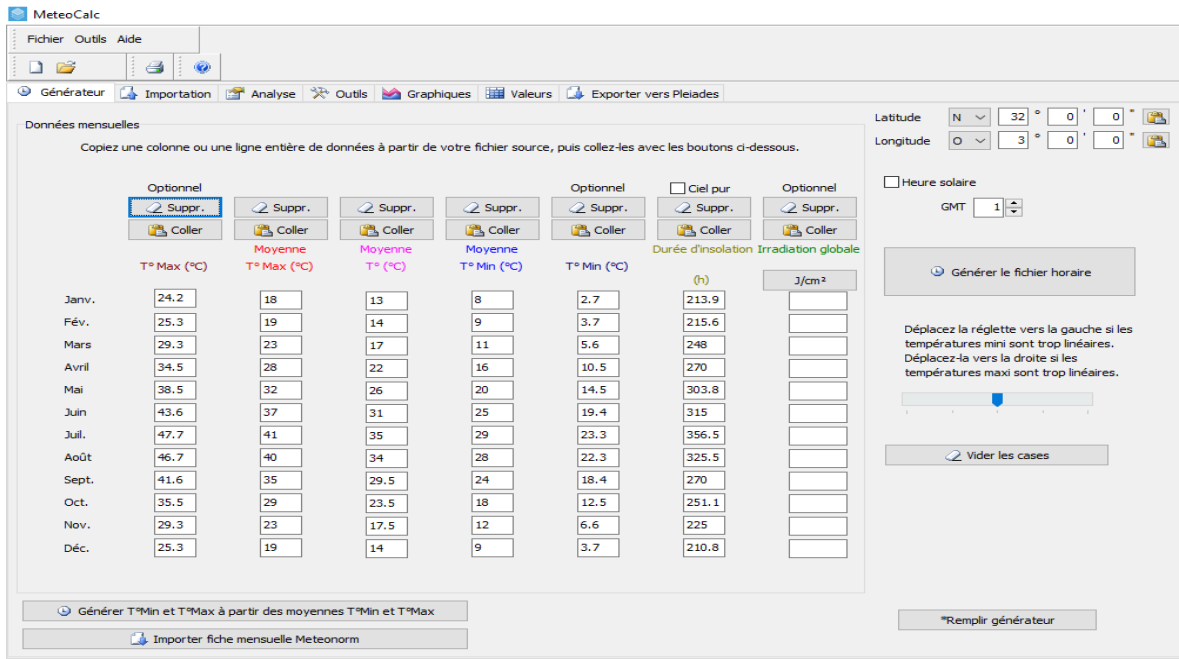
MeteoCalc

Fichier Outils Aide

Générateur | Importation | Analyse | Outils | Graphiques | Valeurs | Exporter vers Pleiades

Données mensuelles

Copiez une colonne ou une ligne entière de données à partir de votre fichier source, puis collez-les avec les boutons ci-dessous.

| | Optionnel | | | | Optionnel | Ciel pur | Optionnel |
|---|---|---|---|---|---|---|---|
| | Suppr. | Suppr. | Suppr. | Suppr. | Suppr. | Suppr. | Suppr. |
| | Coller | Coller | Coller | Coller | Coller | Coller | Coller |
| | T° Max (°C) | Moyenne T° Max (°C) | Moyenne T° (°C) | Moyenne T° Min (°C) | T° Min (°C) | Durée d'insolation (h) | Irradiation globale J/cm² |
| Janv. | 24.2 | 18 | 13 | 8 | 2.7 | 213.9 | |
| Fév. | 25.3 | 19 | 14 | 9 | 3.7 | 215.6 | |
| Mars | 29.3 | 23 | 17 | 11 | 5.6 | 248 | |
| Avril | 34.5 | 28 | 22 | 16 | 10.5 | 270 | |
| Mai | 38.5 | 32 | 26 | 20 | 14.5 | 303.8 | |
| Juin | 43.6 | 37 | 31 | 25 | 19.4 | 315 | |
| Juil. | 47.7 | 41 | 35 | 29 | 23.3 | 356.5 | |
| Août | 46.7 | 40 | 34 | 28 | 22.3 | 325.5 | |
| Sept. | 41.6 | 35 | 29.5 | 24 | 18.4 | 270 | |
| Oct. | 35.5 | 29 | 23.5 | 18 | 12.5 | 251.1 | |
| Nov. | 29.3 | 23 | 17.5 | 12 | 6.6 | 225 | |
| Déc. | 25.3 | 19 | 14 | 9 | 3.7 | 210.8 | |

Générer T°Min et T°Max à partir des moyennes T°Min et T°Max

Importer fiche mensuelle Meteonorm

Latitude N 32 ° 0 ' 0 "

Longitude O 3 ° 0 ' 0 "

Heure solaire

GMT 1

Générer le fichier horaire

Déplacez la réglette vers la gauche si les températures mini sont trop linéaires. Déplacez-la vers la droite si les températures maxi sont trop linéaires.

Vider les cases

*Remplir générateur